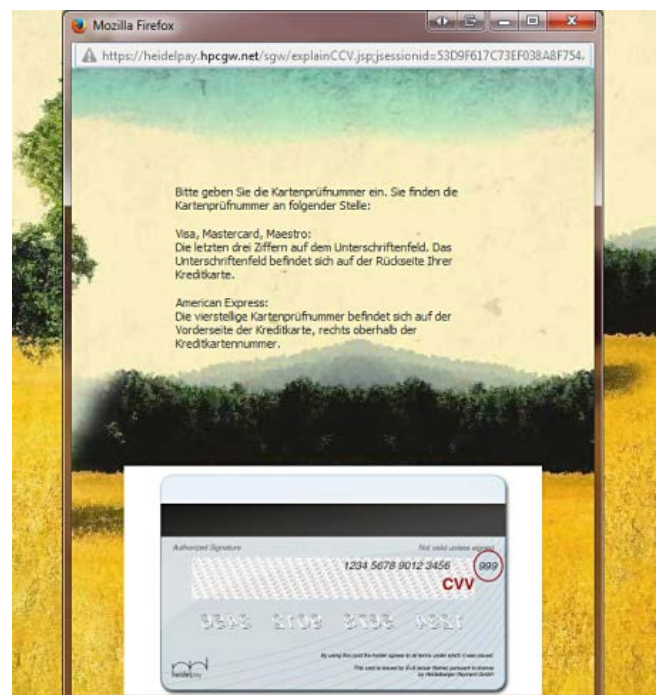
Mozilla Firefox

https://heidelpay.hpcgw.net/sgw/explainCCV.jsp;jsessionid=53D9F617C73EF038A8F754.

Bitte geben Sie die Kartenprüfnummer ein. Sie finden die Kartenprüfnummer an folgender Stelle:

Visa, Mastercard, Maestro:
Die letzten drei Ziffern auf dem Unterschriftenfeld. Das Unterschriftenfeld befindet sich auf der Rückseite Ihrer Kreditkarte.

American Express:
Die vierstellige Kartenprüfnummer befindet sich auf der Vorderseite der Kreditkarte, rechts oberhalb der Kreditkartennummer.

Authorized Signature

Not valid unless signed

1234 5678 9012 3456

999

CVV

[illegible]

heidelpay

By using this card the holder agrees to all terms under which it was issued.

This card is issued by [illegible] pursuant to license by Heidelberger Payment GmbH